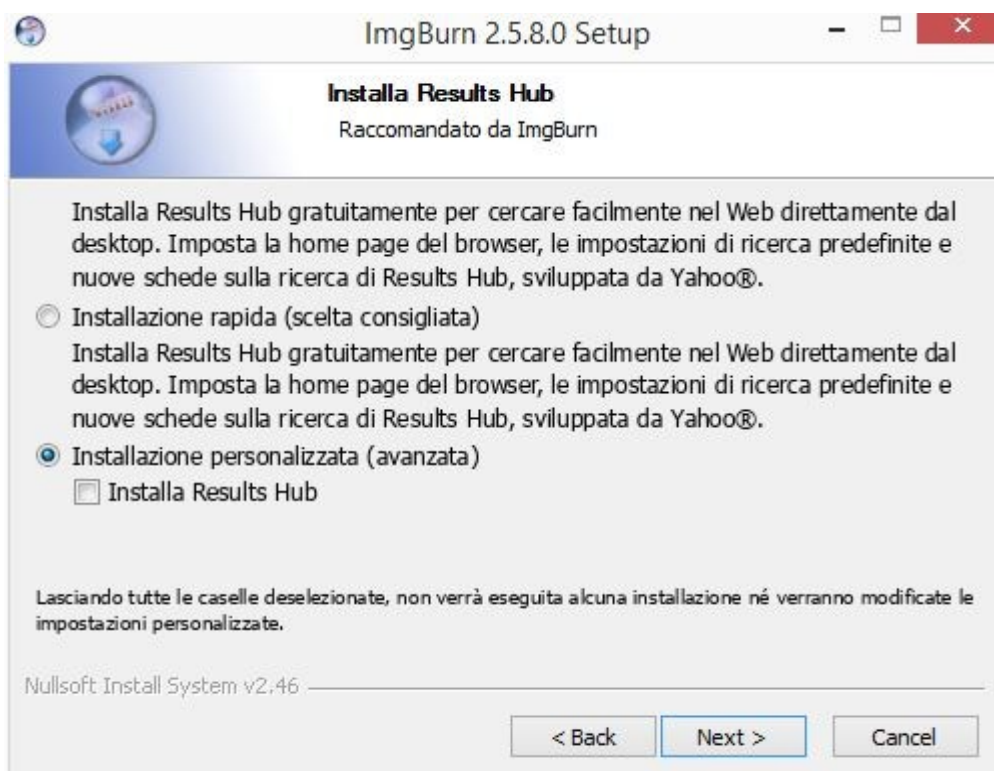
ImgBurn 2.5.8.0 Setup

Installa Results Hub
Raccomandato da ImgBurn

Installa Results Hub gratuitamente per cercare facilmente nel Web direttamente dal desktop. Imposta la home page del browser, le impostazioni di ricerca predefinite e nuove schede sulla ricerca di Results Hub, sviluppata da Yahoo®.

Installazione rapida (scelta consigliata)

Installa Results Hub gratuitamente per cercare facilmente nel Web direttamente dal desktop. Imposta la home page del browser, le impostazioni di ricerca predefinite e nuove schede sulla ricerca di Results Hub, sviluppata da Yahoo®.

Installazione personalizzata (avanzata)

Installa Results Hub

Lasciando tutte le caselle deselezionate, non verrà eseguita alcuna installazione né verranno modificate le impostazioni personalizzate.

Nullsoft Install System v2.46

< Back
Next >
Cancel